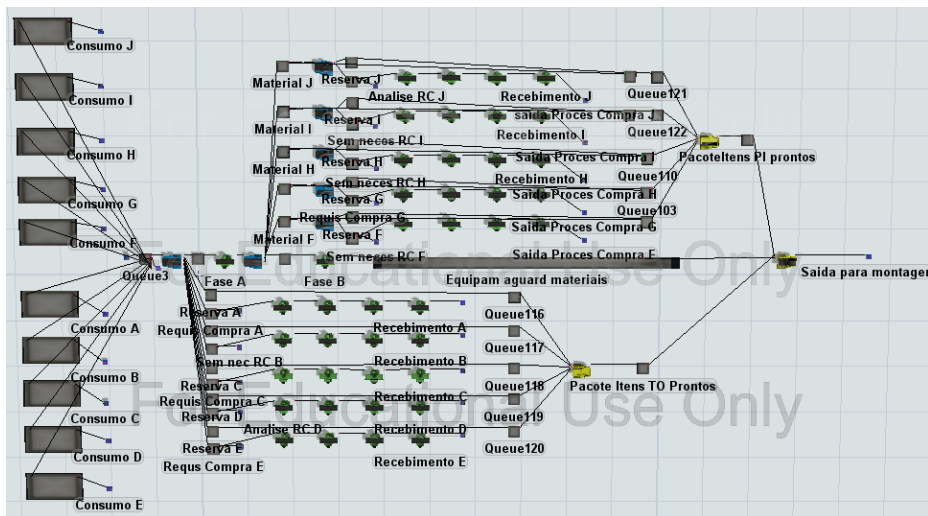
Consumo J

Consumo I

Consumo H

Consumo G

Consumo F

Consumo A

Consumo B

Consumo C

Consumo D

Consumo E

Queue3

Fase A

Fase B

Material J

Reserva J

Analise RC J

Recebimento J

Queue121

Material I

Reserva I

saida Proces Compra J

Recebimento I

Queue122

Sem neces RC I

Material H

Reserva H

Saida Proces Compra I

PacoteItens PI prontos

Recebimento H

Queue110

Sem neces RC H

Reserva G

Saida Proces Compra H

Queue103

Requis Compra G

Reserva F

Saida Proces Compra G

Material F

Sem neces RC F

Saida Proces Compra F

Equipam aguard materiais

Saida para montagem

Reserva A

Requs Compra A

Queue116

Recebimento A

Queue117

Sem nec RC B

Recebimento B

Reserva C

Queue118

Pacote Itens TO Prontos

Requis Compra C

Recebimento C

Reserva D

Queue119

Analise RC D

Recebimento D

Reserva E

Queue120

Requs Compra E

Recebimento E

For Educational Use Only

For Educational Use Only